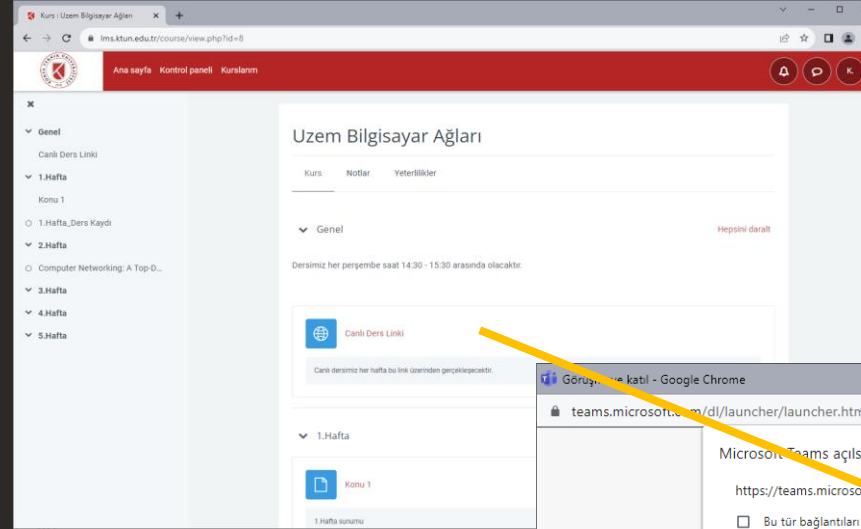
Kurs : Uzem Bilgisayar Ağları
lms.ktun.edu.tr/course/view.php?id=8
Ana sayfa Kontrol paneli Kurslarım
K

Genel
Canlı Ders Linki
1.Hafta
Konu 1
1.Hafta_Ders Kaydı
2.Hafta
Computer Networking: A Top-D...
3.Hafta
4.Hafta
5.Hafta

Uzem Bilgisayar Ağları

Kurs Notlar Yeterlilikler

Genel

Hepsini daralt

Dersimiz her perşembe saat 14:30 - 15:30 arasında olacaktır.

Canlı Ders Linki

Canlı dersimiz her hafta bu link üzerinden gerçekleşecektir.

1.Hafta

Konu 1

1.Hafta sunumu

Görüşm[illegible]e katıl - Google Chrome
teams.microsoft.c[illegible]m/dl/launcher/launcher.htm

Microsoft Teams açıls

https://teams.microso

Bu tür bağlantıları